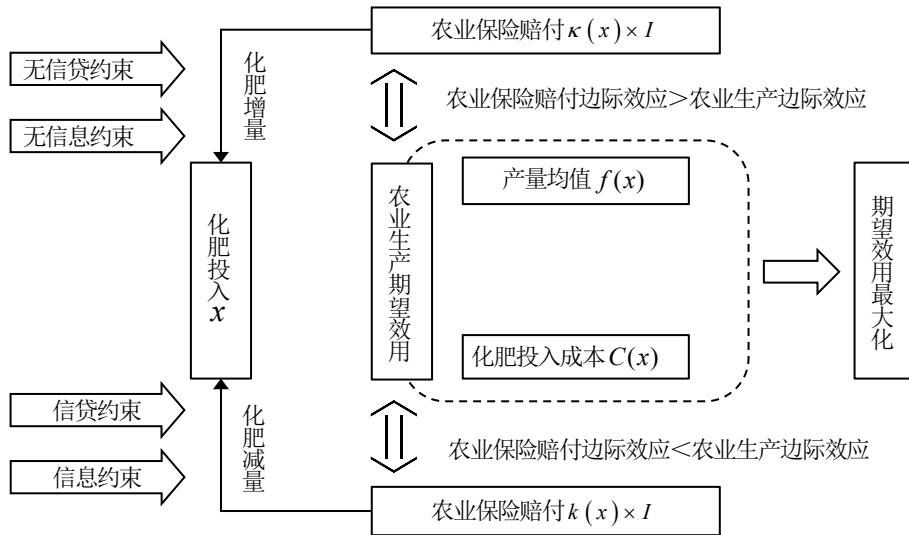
农业保险赔付$\kappa(x) \times I$

无信贷约束

无信息约束

化肥增量

农业保险赔付边际效应>农业生产边际效应

化肥投入$x$

农业生产期望效用

产量均值$f(x)$

化肥投入成本$C(x)$

期望效用最大化

信贷约束

信息约束

化肥减量

农业保险赔付边际效应<农业生产边际效应

农业保险赔付$k(x) \times I$